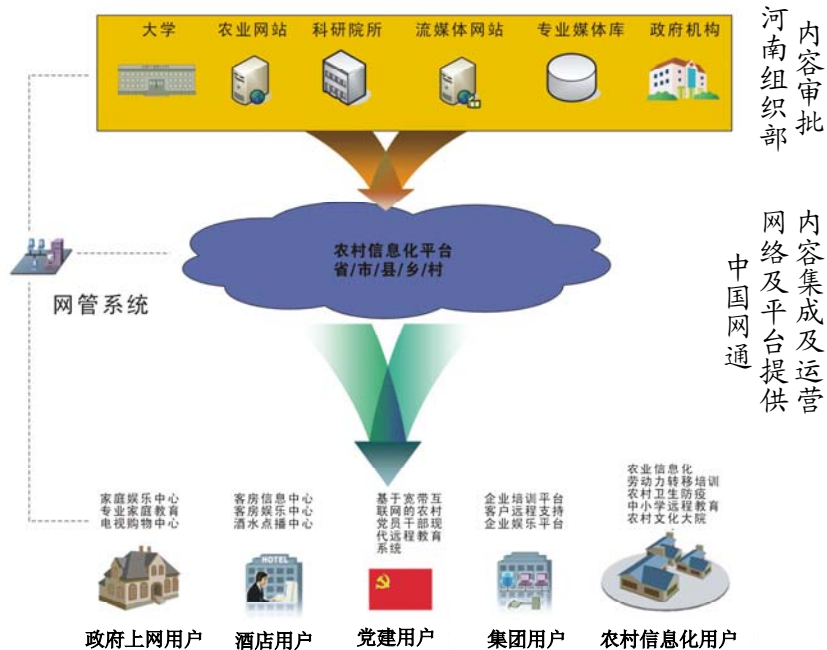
大学 农业网站 科研院所 流媒体网站 专业媒体库 政府机构

内容审批
河南组织部

农村信息化平台
省/市/县/乡/村

内容集成及运营
网络及平台提供
中国网通

网管系统

家庭娱乐中心
专业家庭教育
电视购物中心

客房信息中心
客房娱乐中心
酒水点播中心

HOTEL

基于宽带互联网的农村党员干部现代远程教育系统

企业培训平台
客户远程支持
企业娱乐平台

农业信息化
劳动力转移培训
农村卫生防疫
中小学远程教育
农村文化大院

政府上网用户 酒店用户 党建用户 集团用户 农村信息化用户